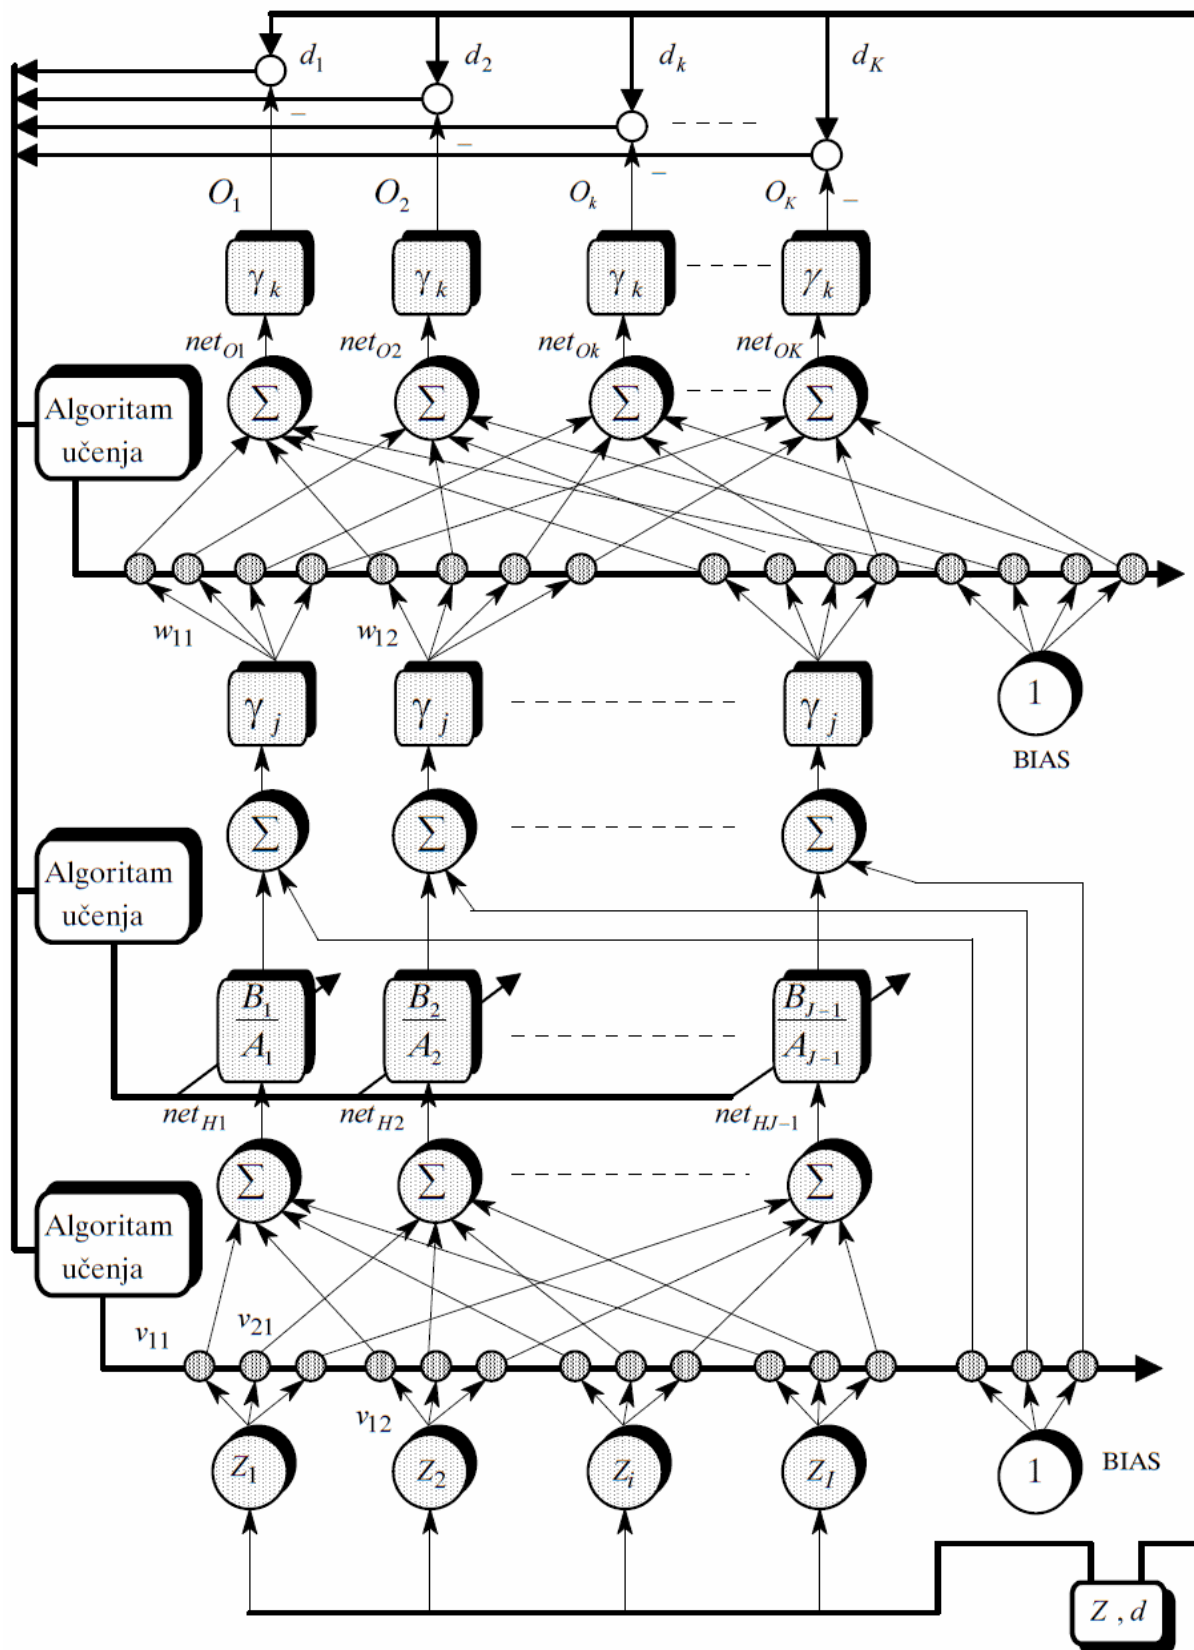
$d_1$ $d_2$ $d_k$ $d_K$

$-$ $-$ $-$ $-$

$O_1$ $O_2$ $O_k$ $O_K$

$\gamma_k$ $\gamma_k$ $\gamma_k$ $\gamma_k$

$net_{O1}$ $net_{O2}$ $net_{Ok}$ $net_{OK}$

Algoritam učenja

$\Sigma$ $\Sigma$ $\Sigma$ $\Sigma$

$w_{11}$ $w_{12}$

$\gamma_j$ $\gamma_j$ $\gamma_j$

1

BIAS

$\Sigma$ $\Sigma$ $\Sigma$

Algoritam učenja

$\frac{B_1}{A_1}$ $\frac{B_2}{A_2}$ $\frac{B_{J-1}}{A_{J-1}}$

$net_{H1}$ $net_{H2}$ $net_{HJ-1}$

$\Sigma$ $\Sigma$ $\Sigma$

Algoritam učenja

$v_{11}$ $v_{21}$ $v_{12}$

$Z_1$ $Z_2$ $Z_i$ $Z_I$

1

BIAS

$Z , d$